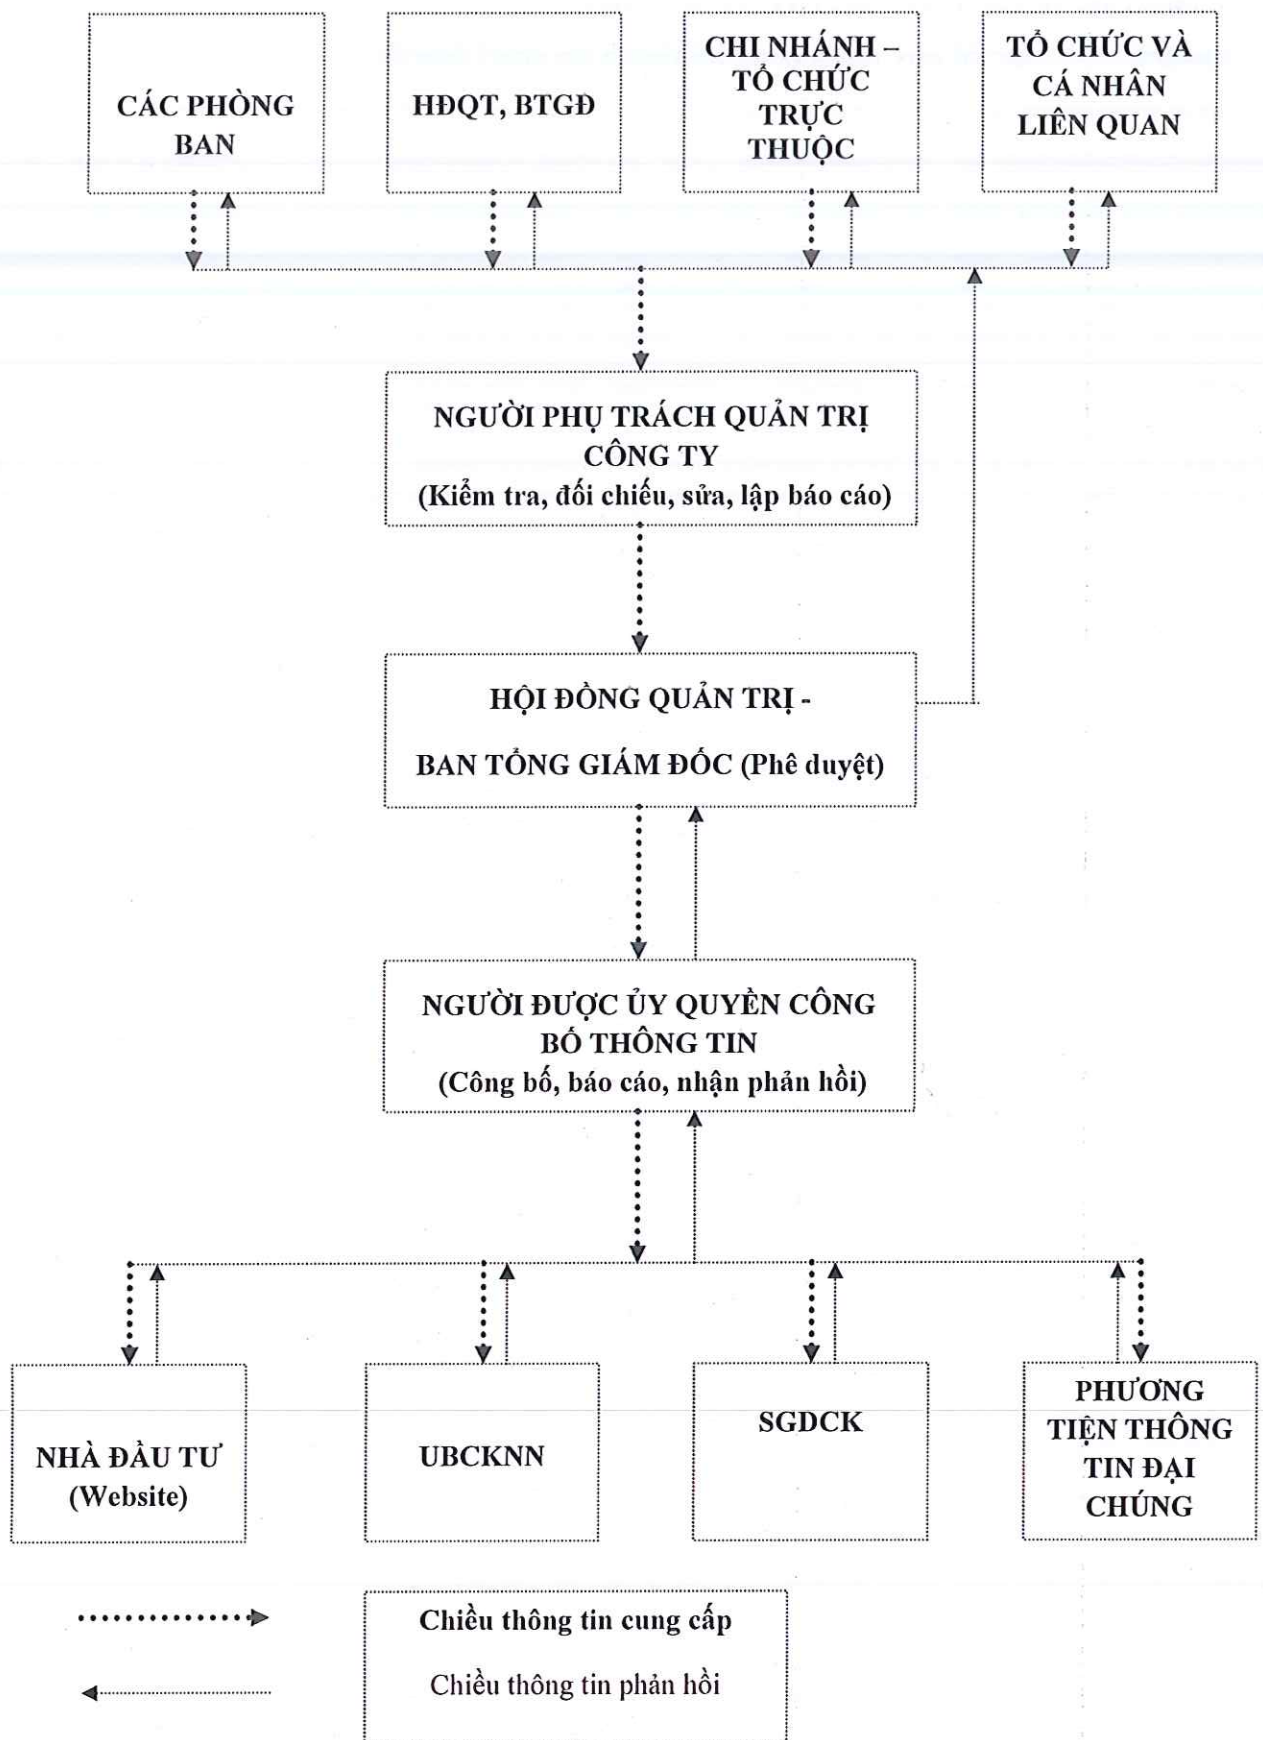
CÁC PHÒNG BAN

HĐQT, BTGĐ

CHI NHÁNH – TỔ CHỨC TRỰC THUỘC

TỔ CHỨC VÀ CÁ NHÂN LIÊN QUAN

NGƯỜI PHỤ TRÁCH QUẢN TRỊ CÔNG TY
(Kiểm tra, đối chiếu, sửa, lập báo cáo)

HỘI ĐỒNG QUẢN TRỊ -
BAN TỔNG GIÁM ĐỐC (Phê duyệt)

NGƯỜI ĐƯỢC ỦY QUYỀN CÔNG BỐ THÔNG TIN
(Công bố, báo cáo, nhận phản hồi)

NHÀ ĐẦU TƯ (Website)

UBCKNN

SGDCK

PHƯƠNG TIỆN THÔNG TIN ĐẠI CHÚNG

Chiều thông tin cung cấp

Chiều thông tin phản hồi